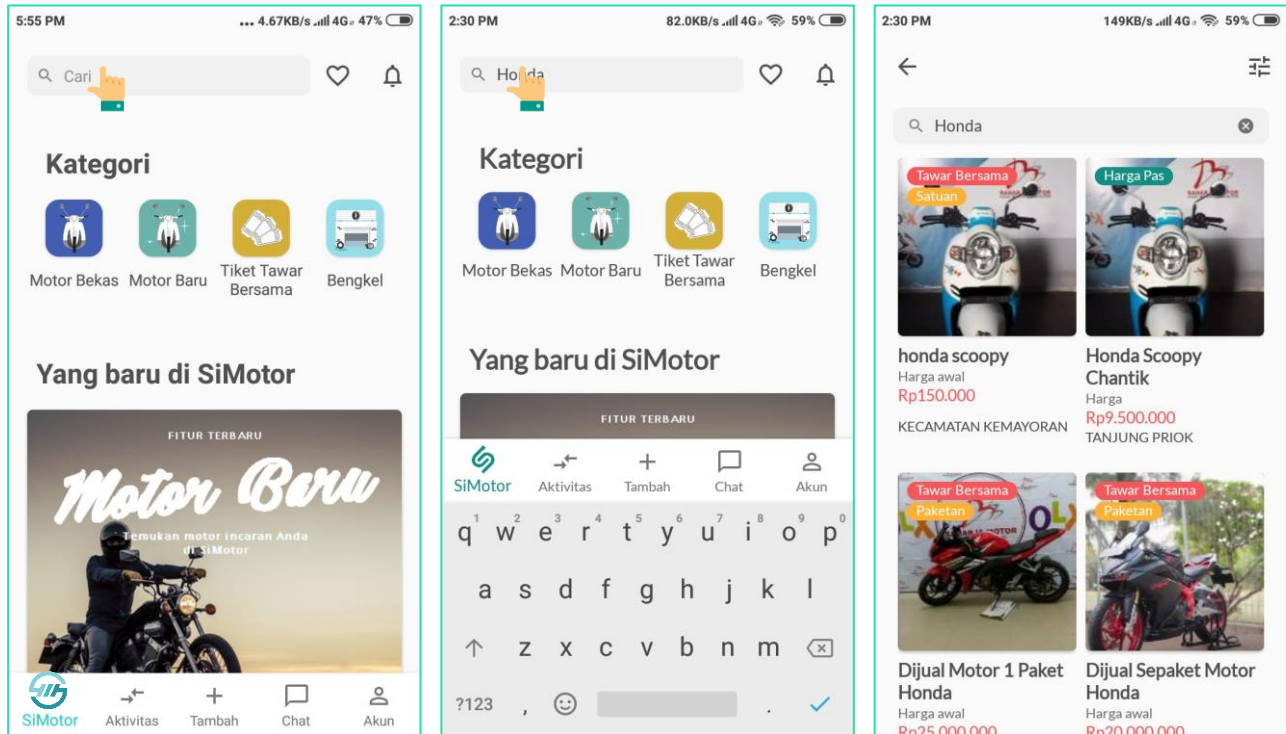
5:55 PM ... 4.67KB/s 4G 47%

Cari

Kategori

Motor Bekas Motor Baru Tiket Tawar Bersama Bengkel

Yang baru di SiMotor

FITUR TERBARU

Motor Baru

Temukan motor incaran Anda di SiMotor

SiMotor Aktivitas Tambah Chat Akun

2:30 PM 82.0KB/s 4G 59%

Honda

Kategori

Motor Bekas Motor Baru Tiket Tawar Bersama Bengkel

Yang baru di SiMotor

FITUR TERBARU

SiMotor Aktivitas Tambah Chat Akun

q w e r t y u i o p
a s d f g h j k l
z x c v b n m
?123 , .

2:30 PM 149KB/s 4G 59%

Honda

Tawar Bersama
Satuan
honda scoopy
Harga awal
Rp150.000
KECAMATAN KEMAYORAN

Harga Pas
Honda Scoopy Chantik
Harga
Rp9.500.000
TANJUNG PRIOK

Tawar Bersama
Paketan
Dijual Motor 1 Paket Honda
Harga awal
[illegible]

Tawar Bersama
Paketan
Dijual Sepaket Motor Honda
Harga awal
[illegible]